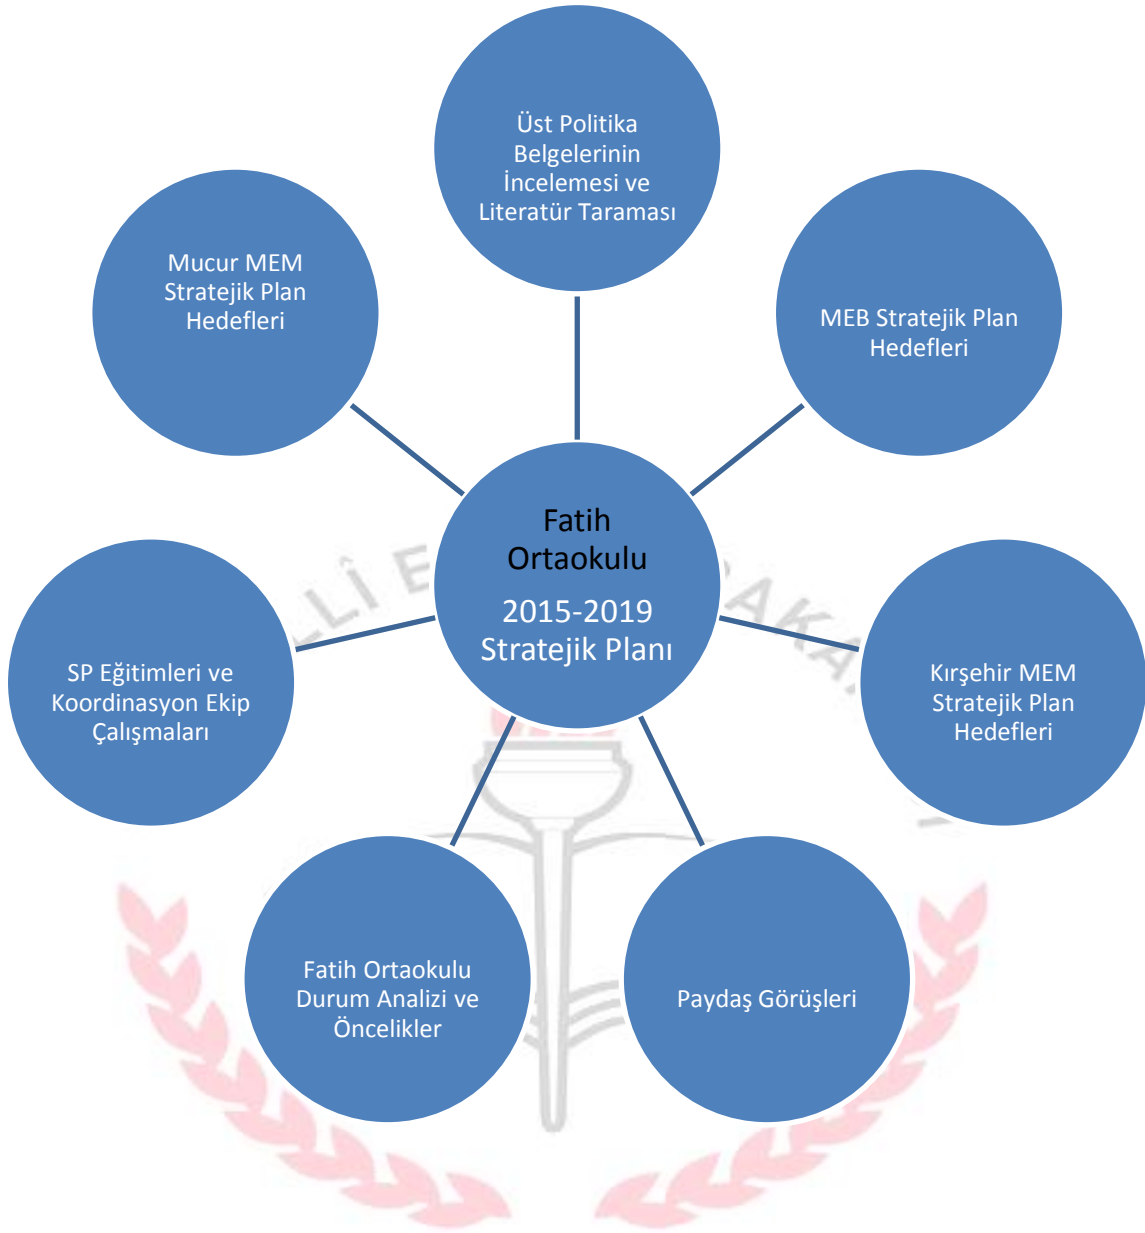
Üst Politika Belgelerinin İncelemesi ve Literatür Taraması

Mucur MEM Stratejik Plan Hedefleri

MEB Stratejik Plan Hedefleri

Fatih Ortaokulu

2015-2019 Stratejik Planı

SP Eğitimleri ve Koordinasyon Ekip Çalışmaları

Kırşehir MEM Stratejik Plan Hedefleri

Fatih Ortaokulu Durum Analizi ve Öncelikler

Paydaş Görüşleri

LLİ E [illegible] AKA